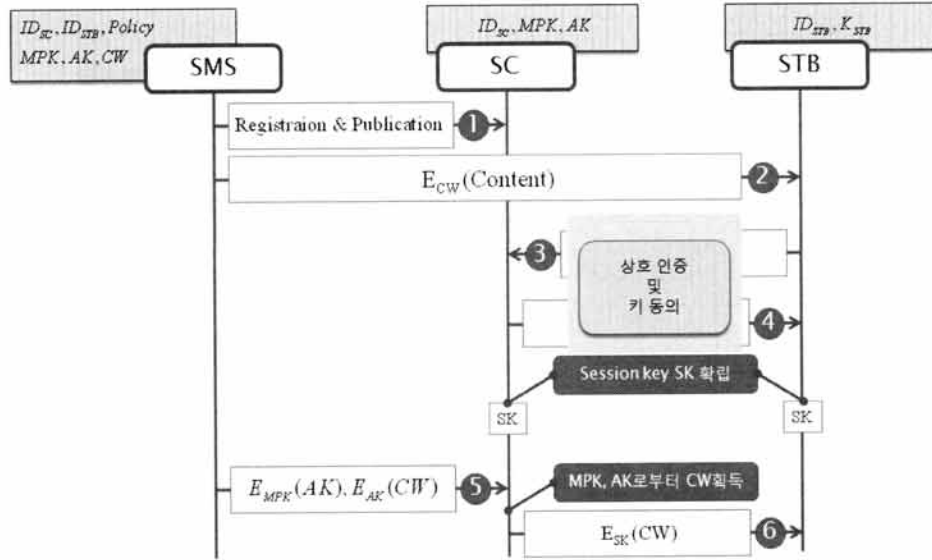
$ID_{SC}, ID_{STB}, Policy$
$MPK, AK, CW$

SMS

$ID_{SC}, MPK, AK$

SC

$ID_{STB}, K_{STB}$

STB

Registraion & Publication 1

$E_{CW}$(Content) 2

3

상호 인증
및
키 동의

4

Session key SK 확립

SK

SK

$E_{MPK}(AK), E_{AK}(CW)$ 5

MPK, AK로부터 CW획득

$E_{SK}$(CW) 6